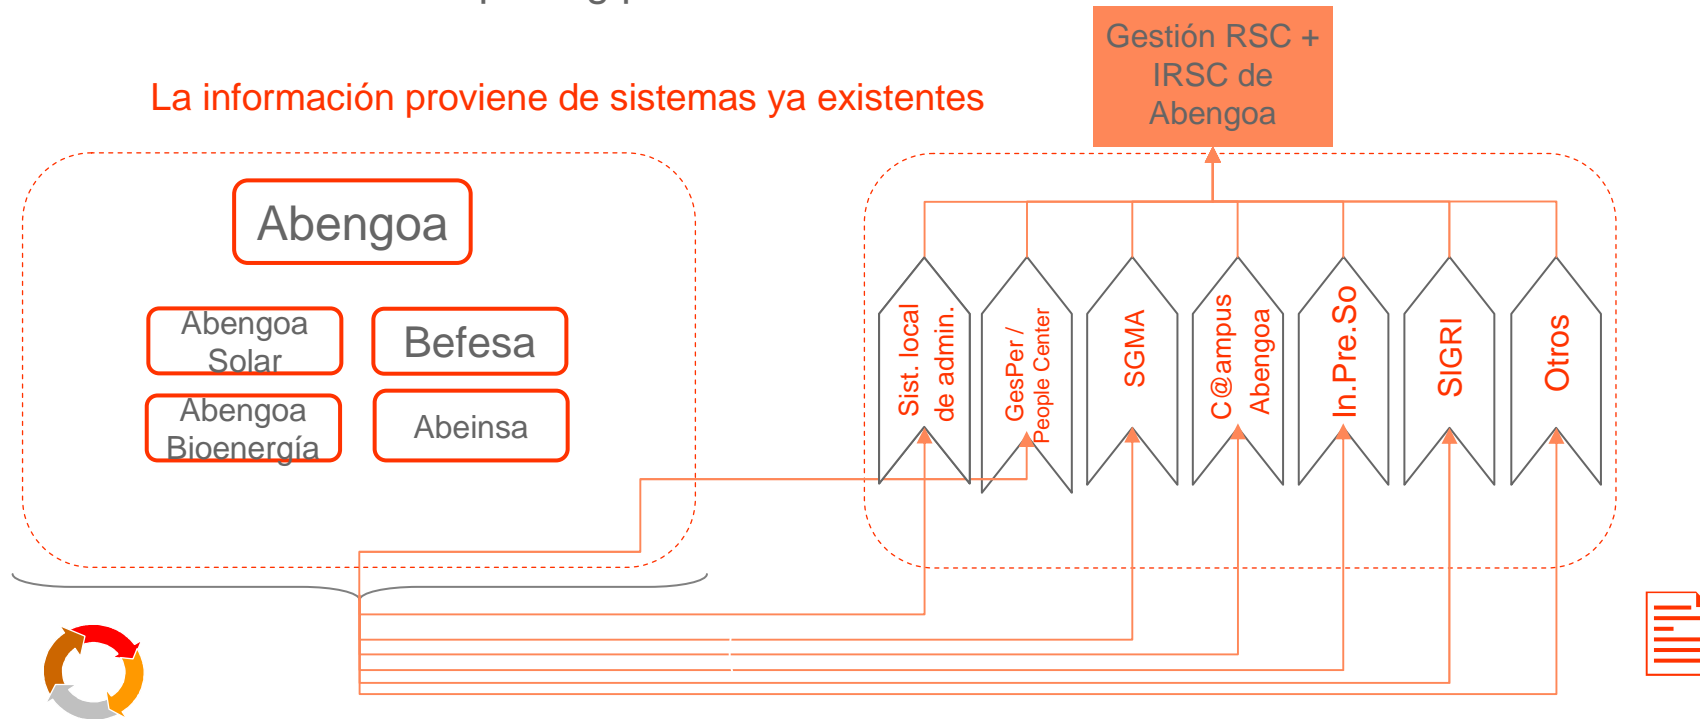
La información proviene de sistemas ya existentes

Gestión RSC + IRSC de Abengoa

Abengoa

Abengoa Solar

Befesa

Abengoa Bioenergía

Abeinsa

Sist. local de admin.

GesPer / People Center

SGMA

C@ampus Abengoa

In.Pre.So

SIGRI

Otros